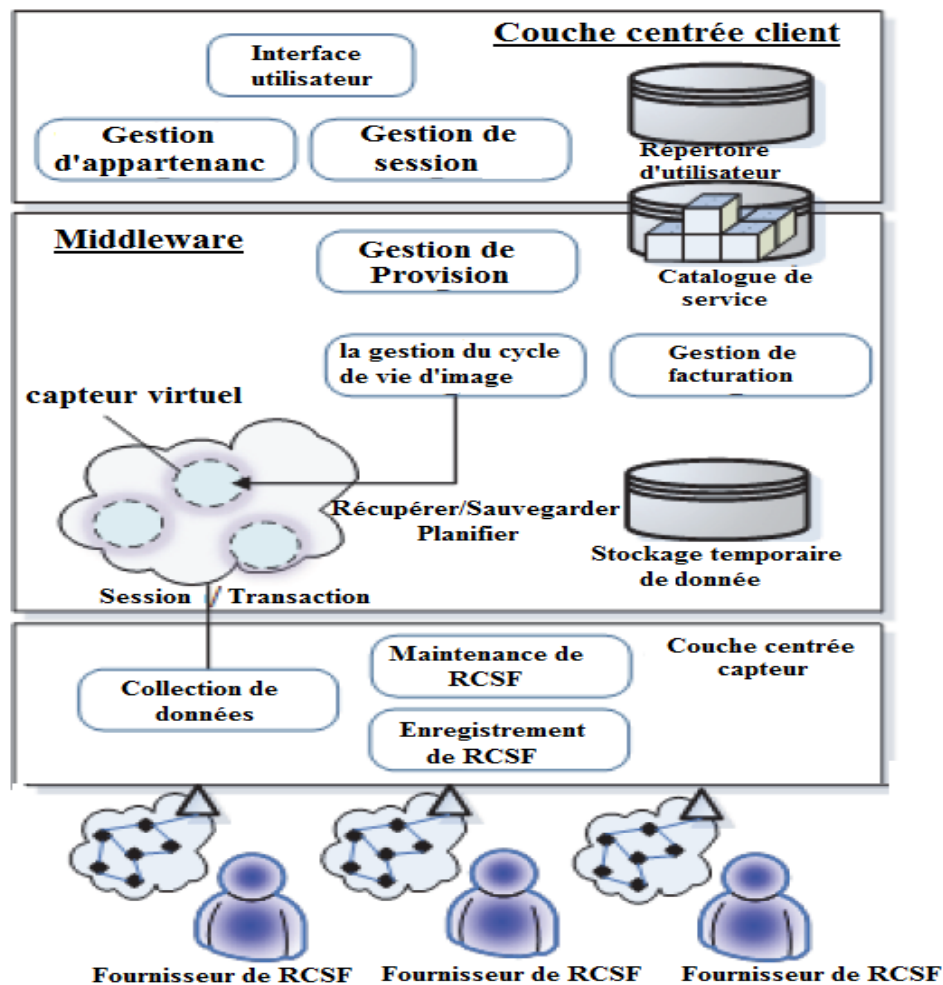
Couche centrée client

Interface utilisateur

Gestion d'appartenanc

Gestion de session

Répertoire d'utilisateur

Middleware

Gestion de Provision

Catalogue de service

la gestion du cycle de vie d'image

Gestion de facturation

capteur virtuel

Récupérer/Sauvegarder Planifier

Stockage temporaire de donnée

Session / Transaction

Maintenance de RCSF

Couche centrée capteur

Collection de données

Enregistrement de RCSF

Fournisseur de RCSF

Fournisseur de RCSF

Fournisseur de RCSF